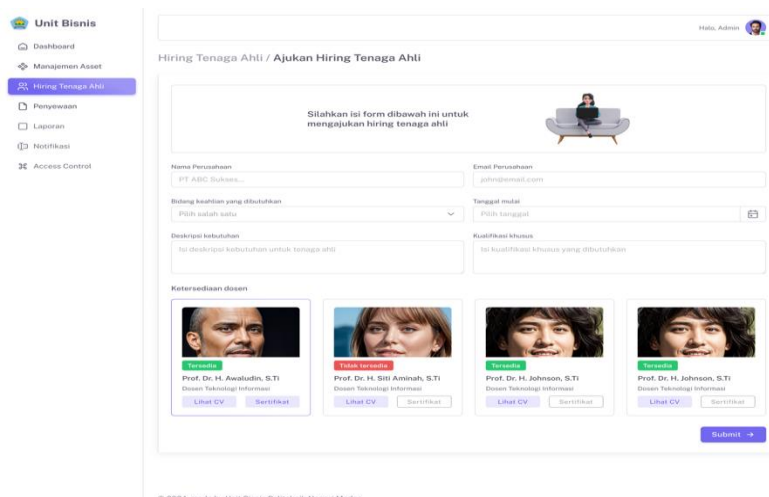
Unit Bisnis

Dashboard
Manajemen Asset
Hiring Tenaga Ahli
Penyewaan
Laporan
Notifikasi
Access Control

Halo, Admin

Hiring Tenaga Ahli / Ajukan Hiring Tenaga Ahli

Silahkan isi form dibawah ini untuk mengajukan hiring tenaga ahli

Nama Perusahaan
PT ABC Sukses...

Email Perusahaan
john@email.com

Bidang keahlian yang dibutuhkan
Pilih salah satu

Tanggal mulai
Pilih tanggal

Deskripsi kebutuhan
Isi deskripsi kebutuhan untuk tenaga ahli

Kualifikasi khusus
Isi kualifikasi khusus yang dibutuhkan

Ketersediaan dosen

Tersedia
Prof. Dr. H. Awaludin, S.Ti
Dosen Teknologi Informasi
Lihat CV Sertifikat

Tidak tersedia
Prof. Dr. H. Siti Aminah, S.Ti
Dosen Teknologi Informasi
Lihat CV Sertifikat

Tersedia
Prof. Dr. H. Johnson, S.Ti
Dosen Teknologi Informasi
Lihat CV Sertifikat

Tersedia
Prof. Dr. H. Johnson, S.Ti
Dosen Teknologi Informasi
Lihat CV Sertifikat

Submit →

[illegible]